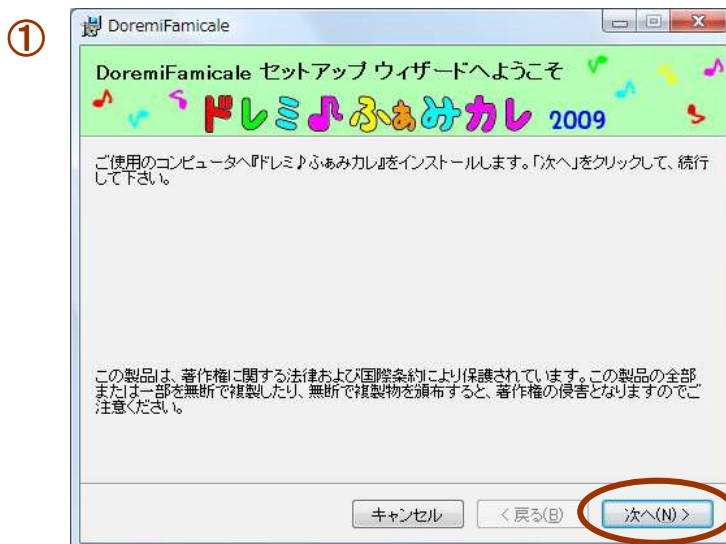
①

DoremiFamicale

DoremiFamicale セットアップ ウィザードへようこそ

ドレミ♪ふぁみカレ 2009

ご使用のコンピュータへ『ドレミ♪ふぁみカレ』をインストールします。「次へ」をクリックして、続行して下さい。

この製品は、著作権に関する法律および国際条約により保護されています。この製品の全部または一部を無断で複製したり、無断で複製物を頒布すると、著作権の侵害となりますのでご注意ください。

キャンセル
< 戻る(B)
次へ(N) >